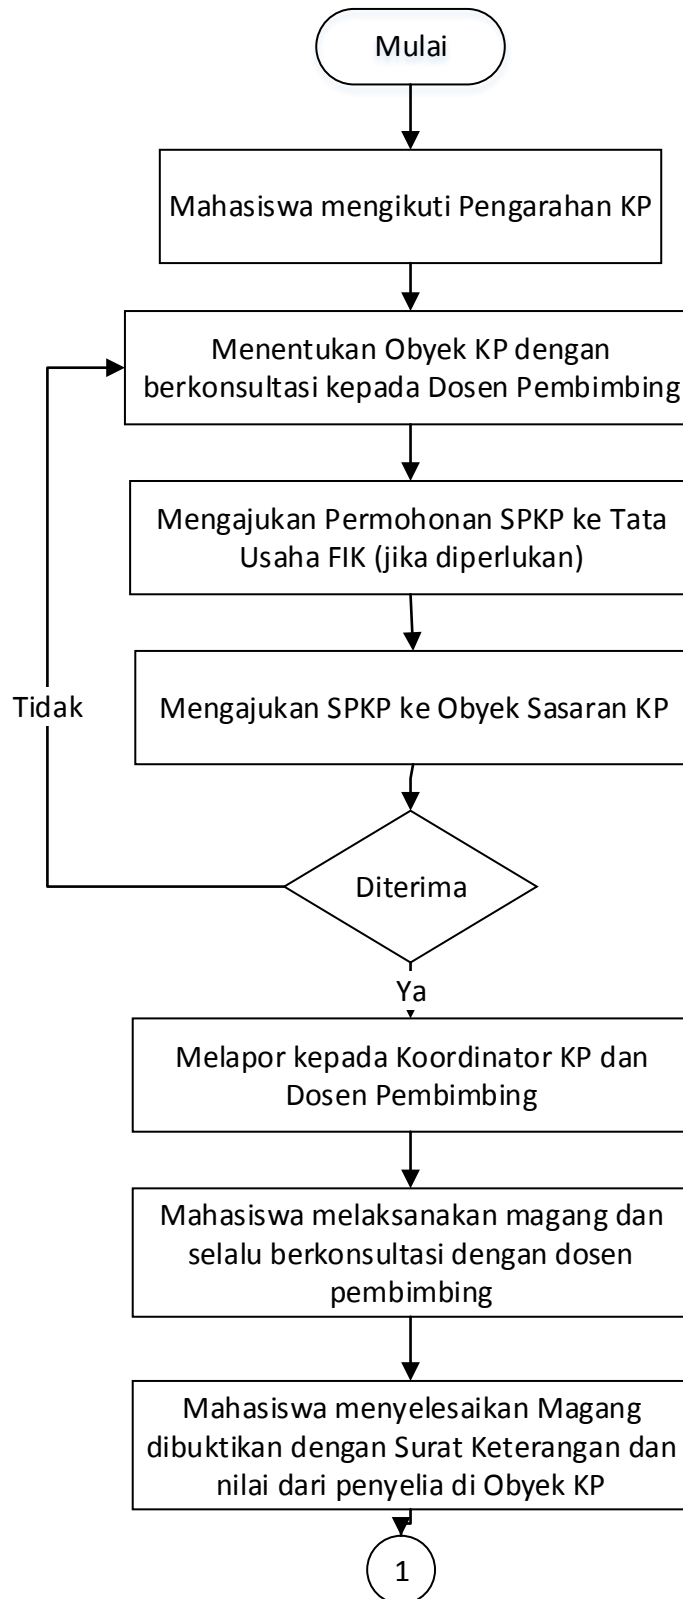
Mulai

Mahasiswa mengikuti Pengarahan KP

Menentukan Obyek KP dengan berkonsultasi kepada Dosen Pembimbing

Mengajukan Permohonan SPKP ke Tata Usaha FIK (jika diperlukan)

Tidak

Mengajukan SPKP ke Obyek Sasaran KP

Diterima

Ya

Melapor kepada Koordinator KP dan Dosen Pembimbing

Mahasiswa melaksanakan magang dan selalu berkonsultasi dengan dosen pembimbing

Mahasiswa menyelesaikan Magang dibuktikan dengan Surat Keterangan dan nilai dari penyelia di Obyek KP

1